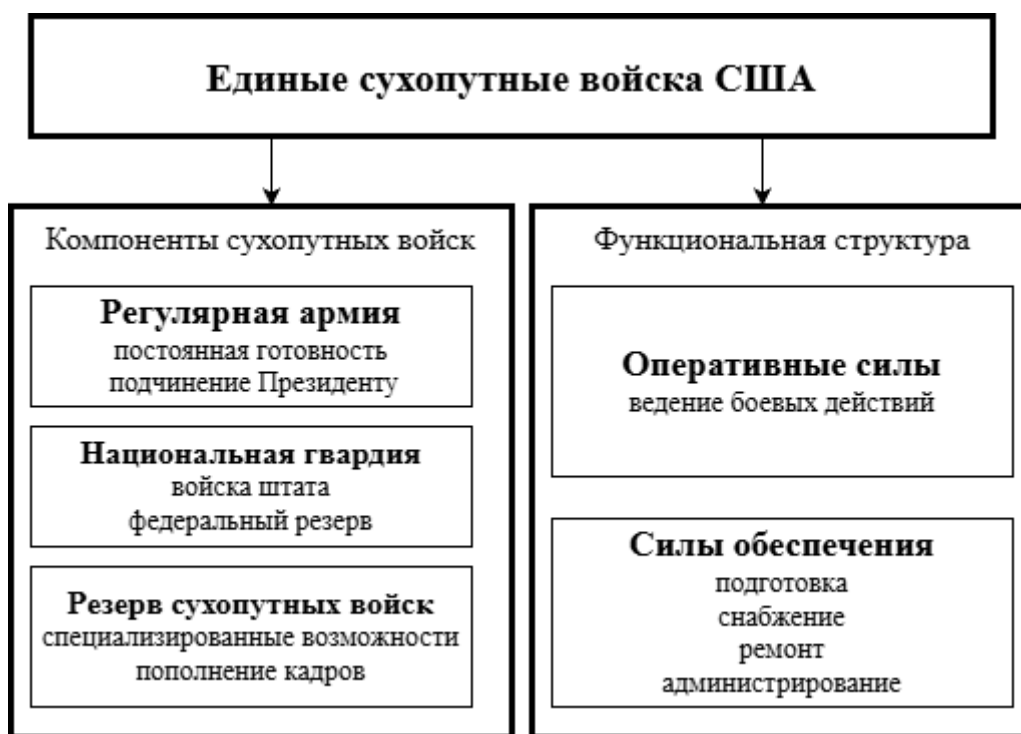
Единые сухопутные войска США

Компоненты сухопутных войск

Регулярная армия
постоянная готовность
подчинение Президенту

Национальная гвардия
войска штата
федеральный резерв

Резерв сухопутных войск
специализированные возможности
пополнение кадров

Функциональная структура

Оперативные силы
ведение боевых действий

Силы обеспечения
подготовка
снабжение
ремонт
администрирование